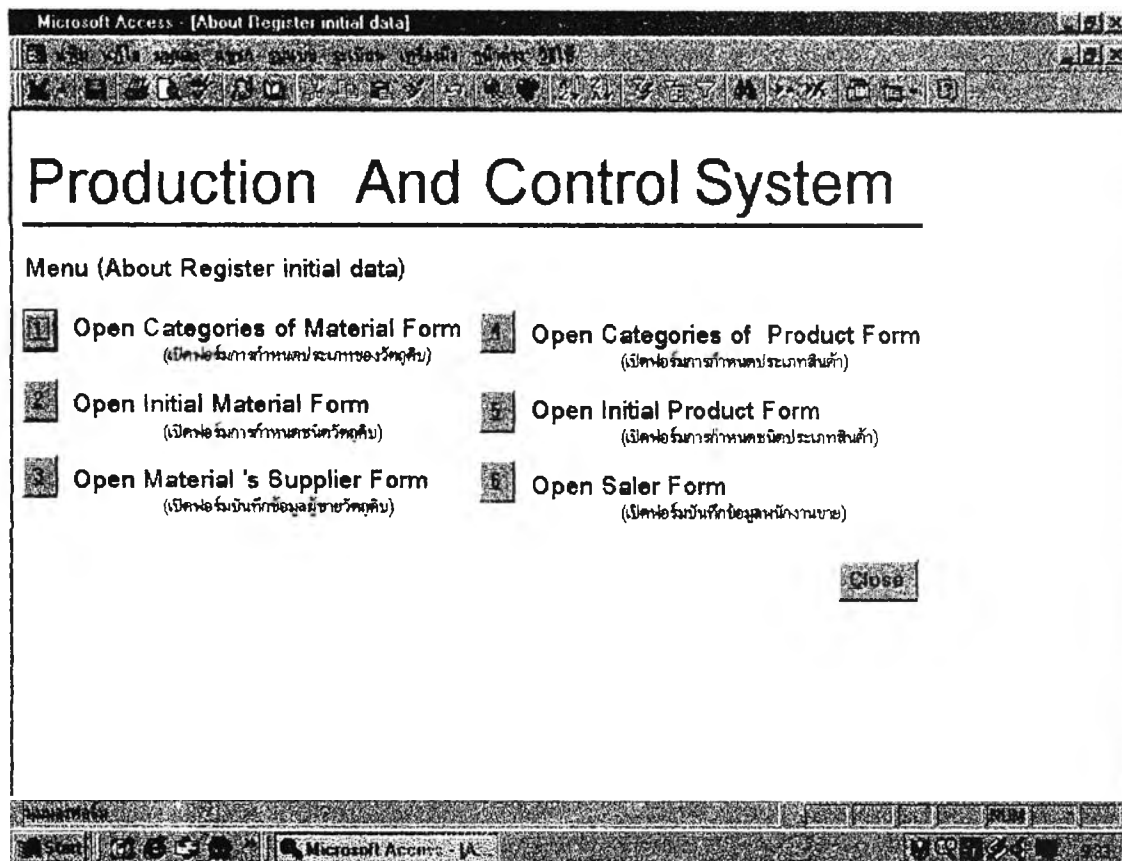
Microsoft Access - [About Register initial data]

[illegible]

Production And Control System

Menu (About Register initial data)

1 Open Categories of Material Form
(เปิดฟอร์มการกำหนดประเภทของวัตถุดิบ)

4 Open Categories of Product Form
(เปิดฟอร์มการกำหนดประเภทสินค้า)

2 Open Initial Material Form
(เปิดฟอร์มการกำหนดชนิดวัตถุดิบ)

5 Open Initial Product Form
(เปิดฟอร์มการกำหนดชนิดประเภทสินค้า)

3 Open Material 's Supplier Form
(เปิดฟอร์มบันทึกข้อมูลผู้ขายวัตถุดิบ)

6 Open Saler Form
(เปิดฟอร์มบันทึกข้อมูลพนักงานขาย)

Close

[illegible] NUM

Start Microsoft Access - [A